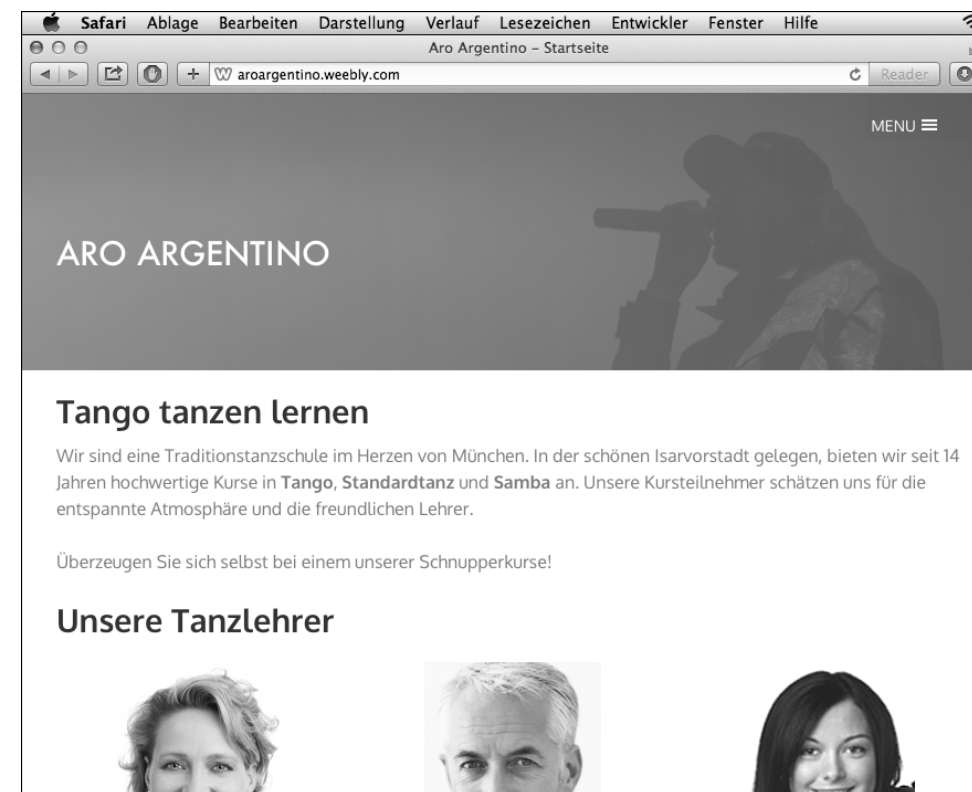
Safari Ablage Bearbeiten Darstellung Verlauf Lesezeichen Entwickler Fenster Hilfe

Aro Argentino – Startseite

+ aroargentino.weebly.com

Reader

MENU

ARO ARGENTINO

Tango tanzen lernen

Wir sind eine Traditionstanzschule im Herzen von München. In der schönen Isarvorstadt gelegen, bieten wir seit 14 Jahren hochwertige Kurse in **Tango**, **Standardtanz** und **Samba** an. Unsere Kursteilnehmer schätzen uns für die entspannte Atmosphäre und die freundlichen Lehrer.

Überzeugen Sie sich selbst bei einem unserer Schnupperkurse!

Unsere Tanzlehrer